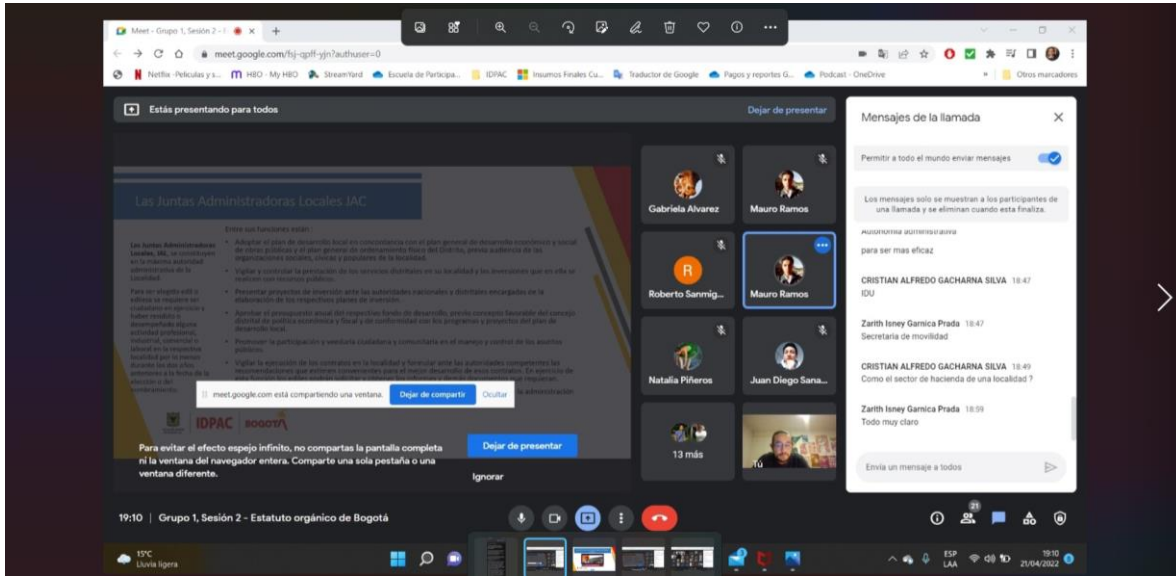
Meet - Grupo 1, Sesión 2 - I

meet.google.com/hjj-qpff-yjn?authuser=0

Netflix - Películas y s... HBO - My HBO StreamYard Escuela de Participa... IDPAC Insumos Finales Cu... Traductor de Google Pagos y reportes G... Podcast - OneDrive Otros marcadores

Estás presentando para todos

Dejar de presentar

Las Juntas Administradoras Locales JAC

Entre sus funciones están:

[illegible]

meet.google.com está compartiendo una ventana. Dejar de compartir Ocultar

IDPAC BOGOTÁ

Para evitar el efecto espejo infinito, no compartas la pantalla completa ni la ventana del navegador entera. Comparte una sola pestaña o una ventana diferente.

Dejar de presentar

Ignorar

Gabriela Alvarez

Mauro Ramos

R

Roberto Sanmig...

Mauro Ramos

Natalia Piñeros

Juan Diego Sana...

13 más

Tú

Mensajes de la llamada

Permitir a todo el mundo enviar mensajes

Los mensajes solo se muestran a los participantes de una llamada y se eliminan cuando esta finaliza.

Autonomía administrativa

para ser mas eficaz

CRISTIAN ALFREDO GACHARNA SILVA 18:47
IDU

Zarith Isney Garnica Prada 18:47
Secretaria de movilidad

CRISTIAN ALFREDO GACHARNA SILVA 18:49
Como el sector de hacienda de una localidad ?

Zarith Isney Garnica Prada 18:59
Todo muy claro

Envía un mensaje a todos

19:10 | Grupo 1, Sesión 2 - Estatuto orgánico de Bogotá

21

15°C
Lluvia ligera

ESP
LAA

19:10
21/04/2022